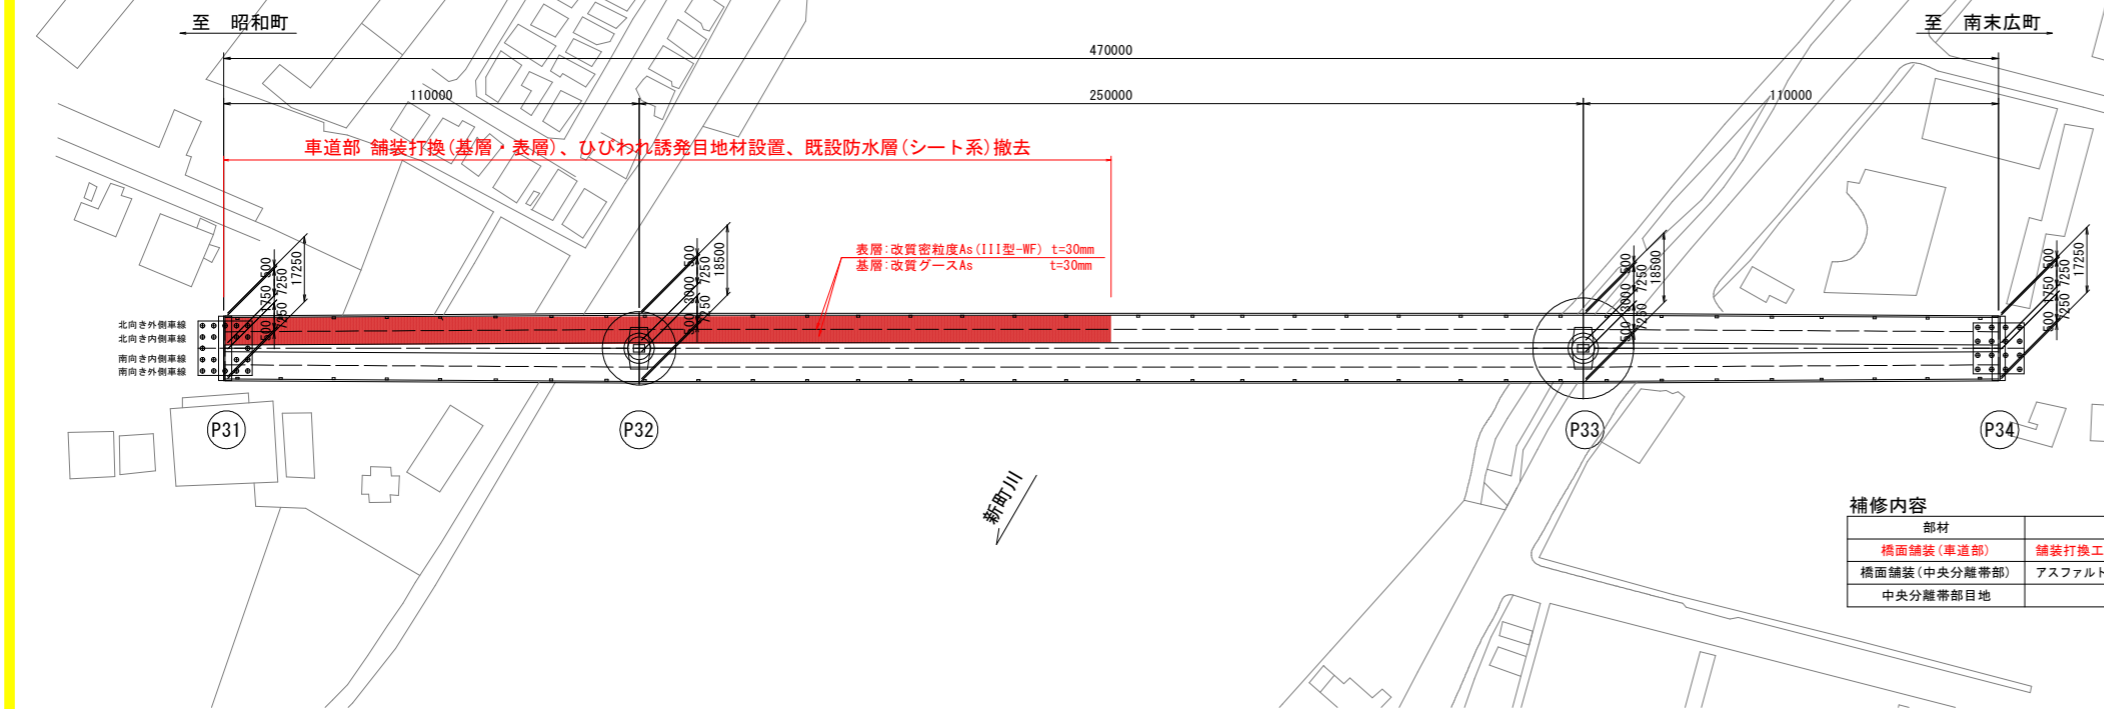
至　昭和町

至　南末広町

470000

110000

250000

110000

車道部 舗装打換(基層・表層)、ひびわれ誘発目地材設置、既設防水層(シート系)撤去

表層:改質密粒度As(III型-WF) t=30mm
基層:改質グースAs t=30mm

17250
18500
18500
17250

北向き外側車線
北向き内側車線
南向き内側車線
南向き外側車線

P31
P32
P33
P34

新町川

補修内容

| 部材 | |
|---|---|
| 橋面舗装(車道部) | 舗装打換工 |
| 橋面舗装(中央分離帯部) | アスファルト |
| 中央分離帯部目地 | |